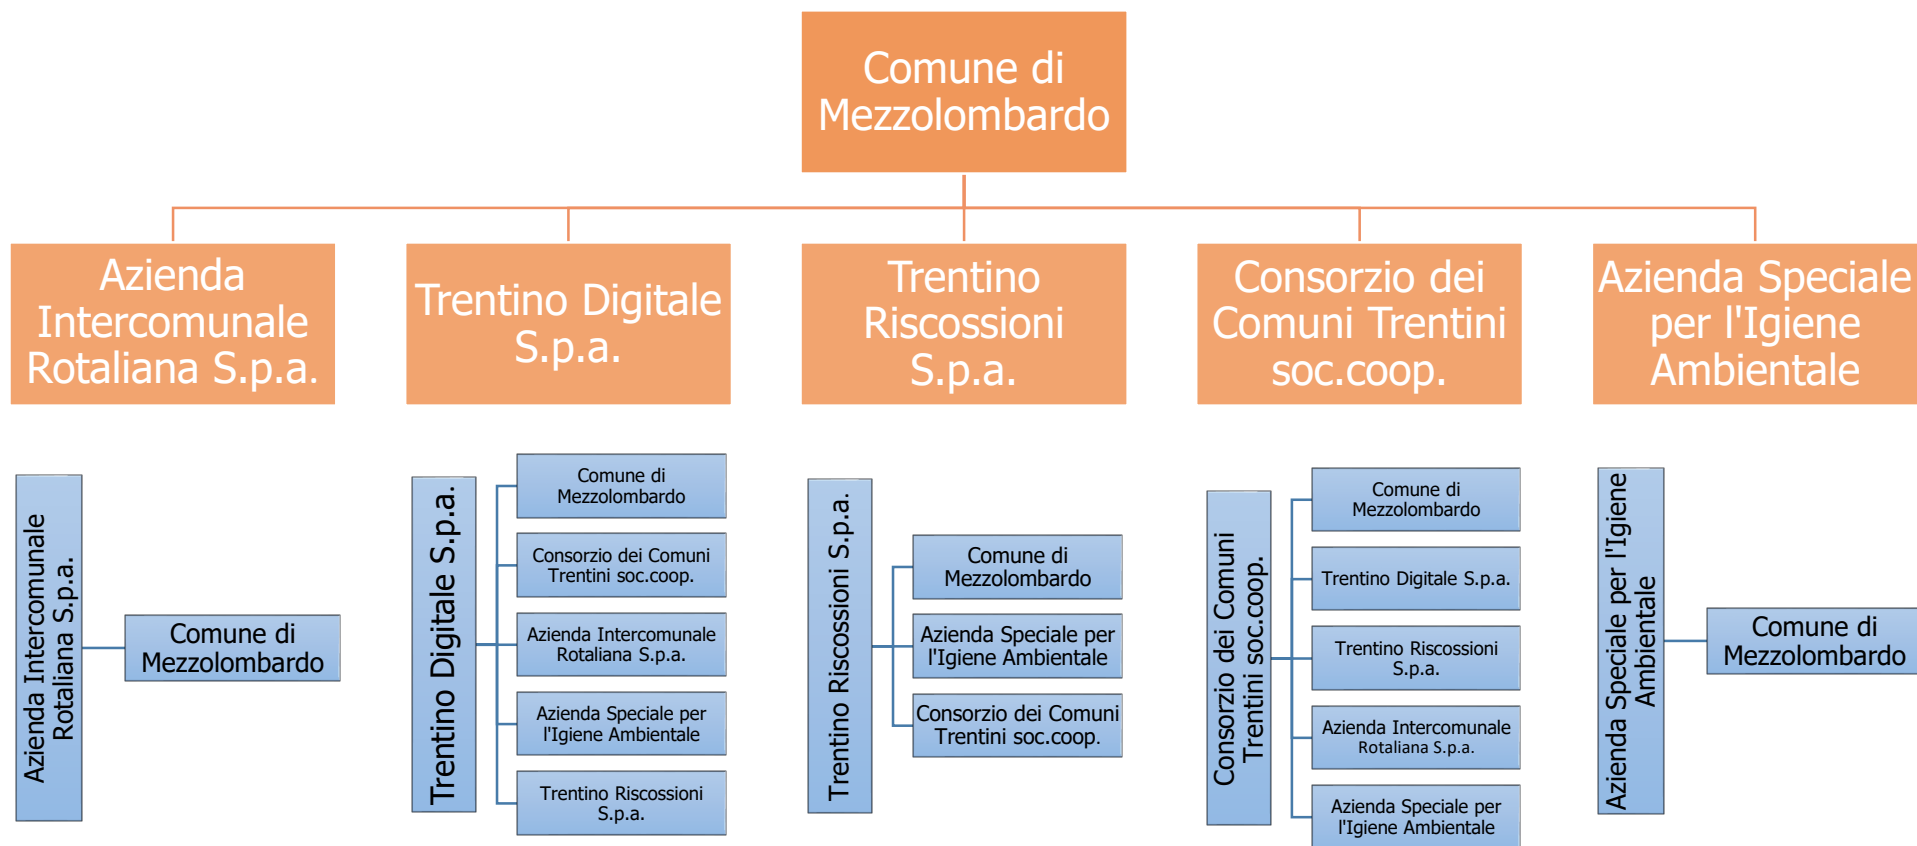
Comune di Mezzolombardo

Azienda Intercomunale Rotaliana S.p.a.

Trentino Digitale S.p.a.

Trentino Riscossioni S.p.a.

Consorzio dei Comuni Trentini soc.coop.

Azienda Speciale per l'Igiene Ambientale

Azienda Intercomunale Rotaliana S.p.a.

Comune di Mezzolombardo

Trentino Digitale S.p.a.

Comune di Mezzolombardo

Consorzio dei Comuni Trentini soc.coop.

Azienda Intercomunale Rotaliana S.p.a.

Azienda Speciale per l'Igiene Ambientale

Trentino Riscossioni S.p.a.

Trentino Riscossioni S.p.a.

Comune di Mezzolombardo

Azienda Speciale per l'Igiene Ambientale

Consorzio dei Comuni Trentini soc.coop.

Consorzio dei Comuni Trentini soc.coop.

Comune di Mezzolombardo

Trentino Digitale S.p.a.

Trentino Riscossioni S.p.a.

Azienda Intercomunale Rotaliana S.p.a.

Azienda Speciale per l'Igiene Ambientale

Azienda Speciale per l'Igiene Ambientale

Comune di Mezzolombardo